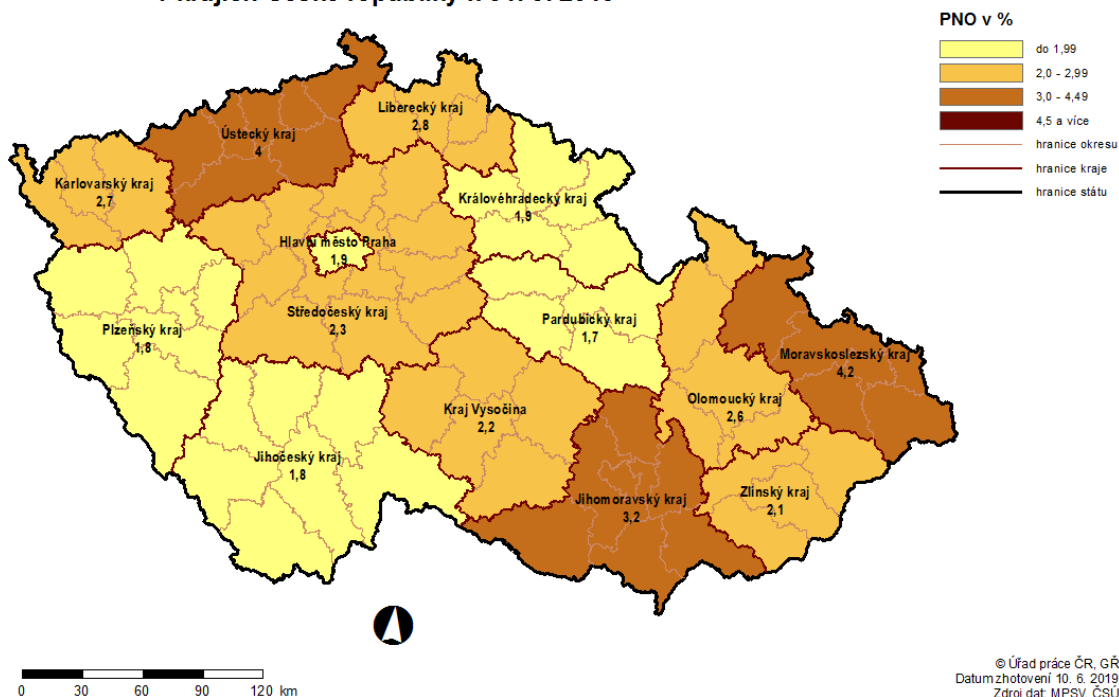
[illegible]

PNO v %

do 1,99

2,0 - 2,99

3,0 - 4,49

4,5 a více

hranice okresu

hranice kraje

hranice státu

Liberecký kraj
2,8

Ústecký kraj
4

Karlovarský kraj
2,7

Královéhradecký kraj
1,9

Hlavní město Praha
1,9

Středočeský kraj
2,3

Plzeňský kraj
1,8

Pardubický kraj
1,7

Moravskoslezský kraj
4,2

Kraj Vysočina
2,2

Olomoucký kraj
2,6

Jihočeský kraj
1,8

Jihomoravský kraj
3,2

Zlínský kraj
2,1

0 30 60 90 120 km

© Úřad práce ČR, GŘ
Datum zhotovení 10. 6. 2019
Zdroj dat: MPSV, ČSÚ